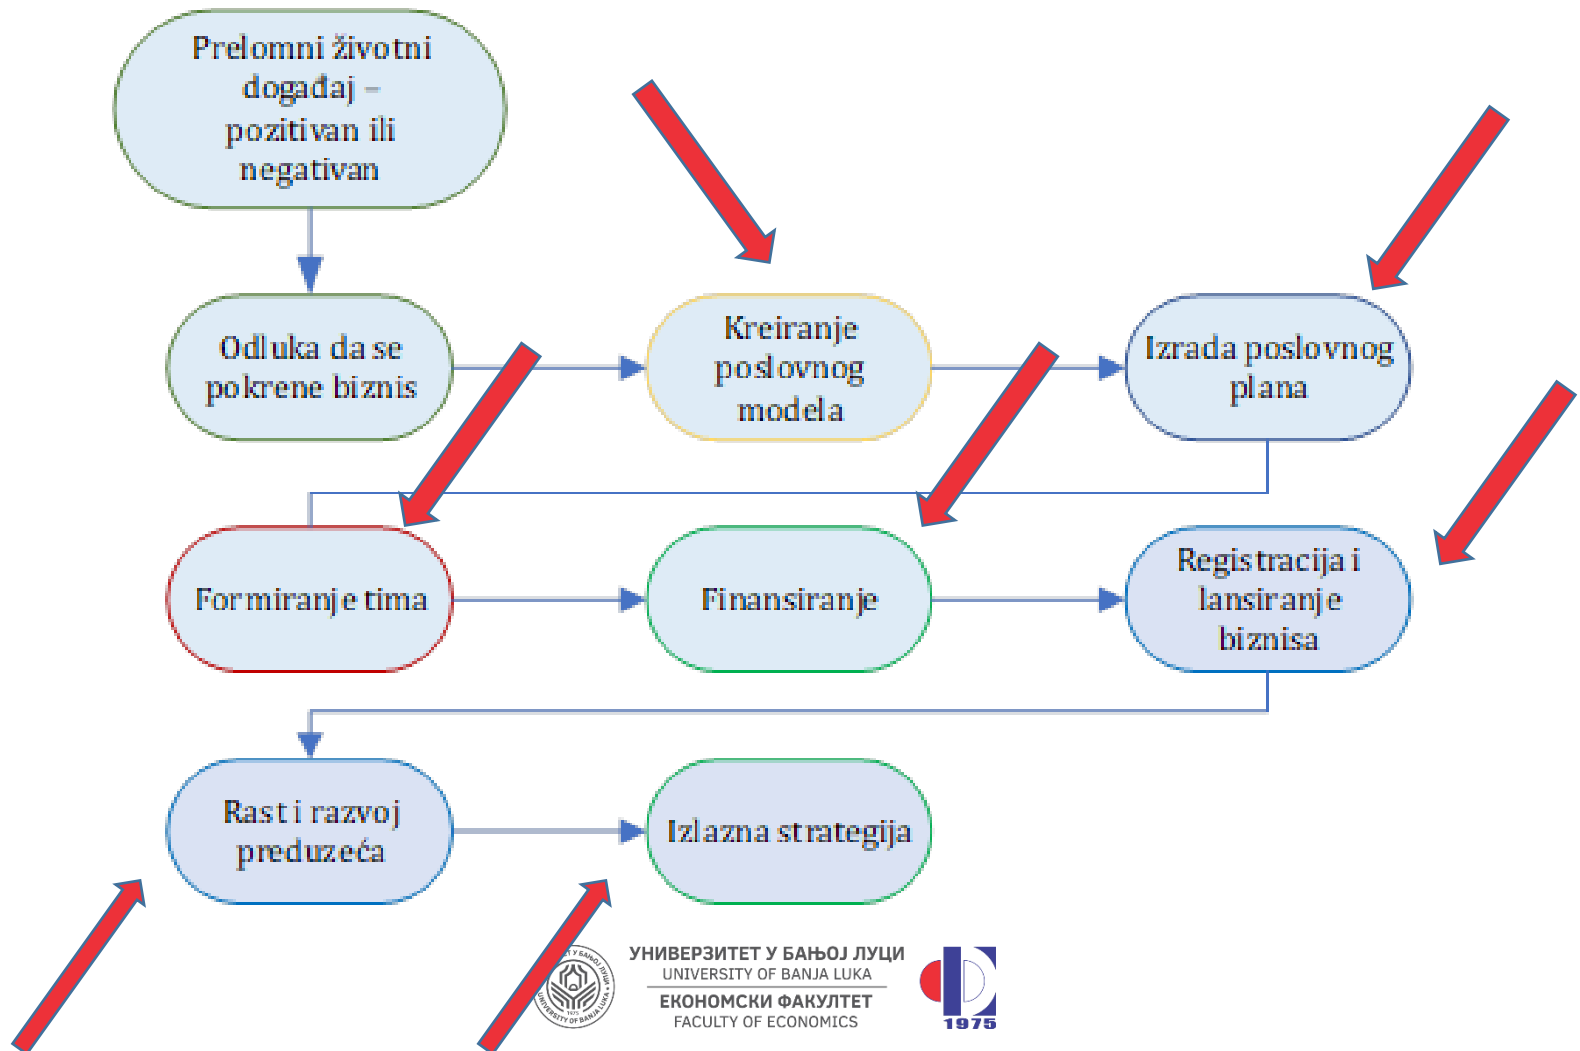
Prelomni životni događaj – pozitivan ili negativan

Odluka da se pokrene biznis

Kreiranje poslovnog modela

Izrada poslovnog plana

Formiranje tima

Finansiranje

Registracija i lansiranje biznisa

Rast i razvoj preduzeća

Izlazna strategija

УНИВЕРЗИТЕТ У БАЊОЈ ЛУЦИ
UNIVERSITY OF BANJA LUKA
ЕКОНОМСКИ ФАКУЛТЕТ
FACULTY OF ECONOMICS

1975